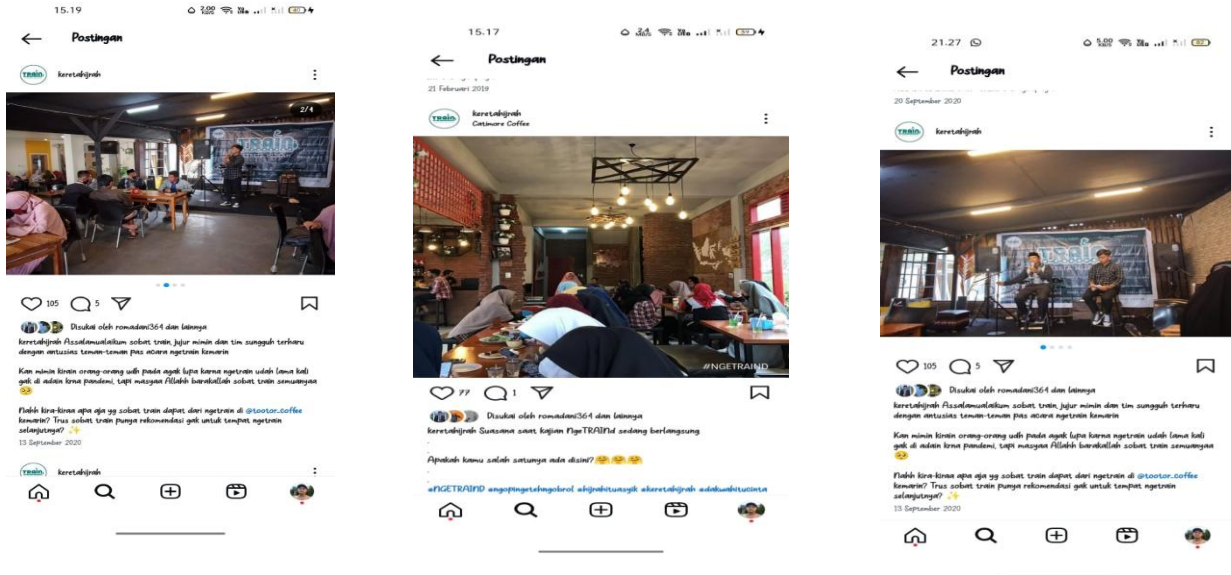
15.19

Postingan

keretahijrah

2/4

105 5

Disukai oleh romadani364 dan lainnya

keretahijrah Assalamualaikum sobat train, jujur mimin dan tim sungguh terharu dengan antusias teman-teman pas acara ngetrain kemarin

Kan mimin kirain orang-orang udh pada agak lupa karna ngetrain udah lama kali gak di adain krna pandemi, tapi masyaa Allah barakallah sobat train semuanyaa 😢

Nahh kira-kiraa apa aja yg sobat train dapat dari ngetrain di @tootor.coffee kemarin? Trus sobat train punya rekomendasi gak untuk tempat ngetrain selanjutnya? ✨

13 September 2020

keretahijrah

15.17

Postingan

21 Februari 2019

keretahijrah
Catimore Coffee

#NGETRAIND

77 1

Disukai oleh romadani364 dan lainnya

keretahijrah Suasana saat kajian NgeTRAINd sedang berlangsung

Apakah kamu salah satunya ada disini? 😂😂😂

#NGETRAIND #ngopingetehngobrol #hijrahitumasyik #keretahijrah #dakwahitucinta

21.27

Postingan

20 September 2020

keretahijrah

105 5

Disukai oleh romadani364 dan lainnya

keretahijrah Assalamualaikum sobat train, jujur mimin dan tim sungguh terharu dengan antusias teman-teman pas acara ngetrain kemarin

Kan mimin kirain orang-orang udh pada agak lupa karna ngetrain udah lama kali gak di adain krna pandemi, tapi masyaa Allah barakallah sobat train semuanyaa 😢

Nahh kira-kiraa apa aja yg sobat train dapat dari ngetrain di @tootor.coffee kemarin? Trus sobat train punya rekomendasi gak untuk tempat ngetrain selanjutnya? ✨

13 September 2020